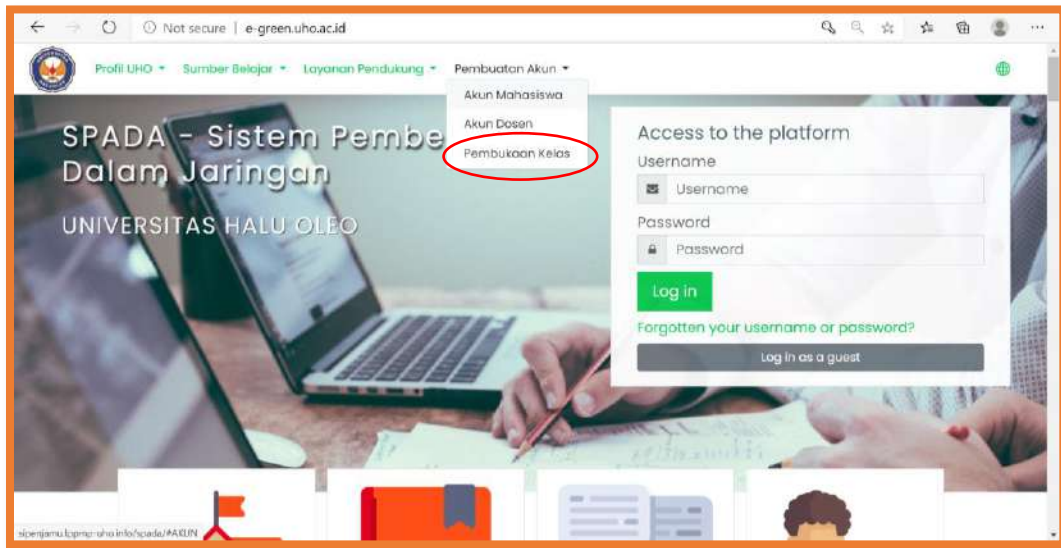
Not secure | e-green.uho.ac.id

Profil UHO ▾ Sumber Belajar ▾ Layanan Pendukung ▾ Pembuatan Akun ▾

Akun Mahasiswa
Akun Dosen
Pembukaan Kelas

SPADA - Sistem Pembe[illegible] Dalam Jaringan

UNIVERSITAS HALU OLEO

Access to the platform
Username
Username
Password
Password
Log in
Forgotten your username or password?
Log in as a guest

siperjamu.lppmp-uho.info/spada/#AKUN